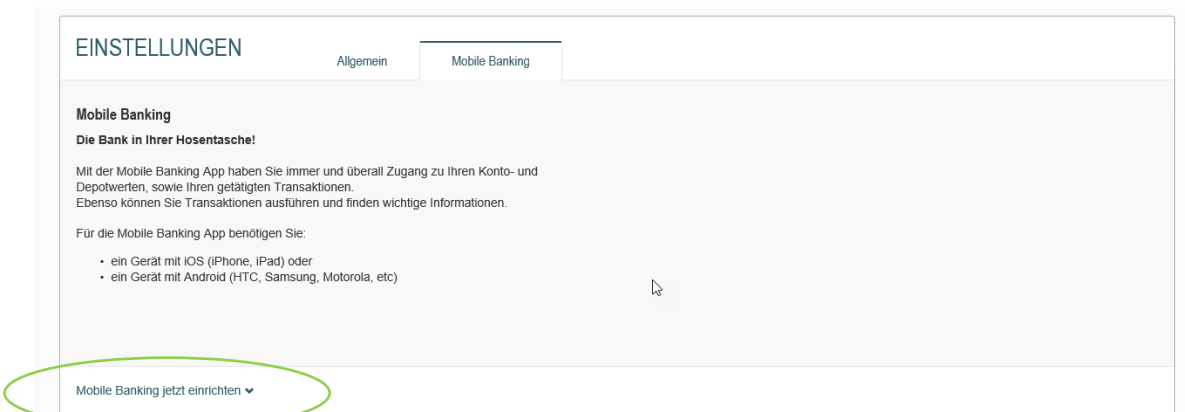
EINSTELLUNGEN

Allgemein

Mobile Banking

Mobile Banking

Die Bank in Ihrer Hosentasche!

Mit der Mobile Banking App haben Sie immer und überall Zugang zu Ihren Konto- und Depotwerten, sowie Ihren getätigten Transaktionen.
Ebenso können Sie Transaktionen ausführen und finden wichtige Informationen.

Für die Mobile Banking App benötigen Sie:

• ein Gerät mit iOS (iPhone, iPad) oder
• ein Gerät mit Android (HTC, Samsung, Motorola, etc)

Mobile Banking jetzt einrichten